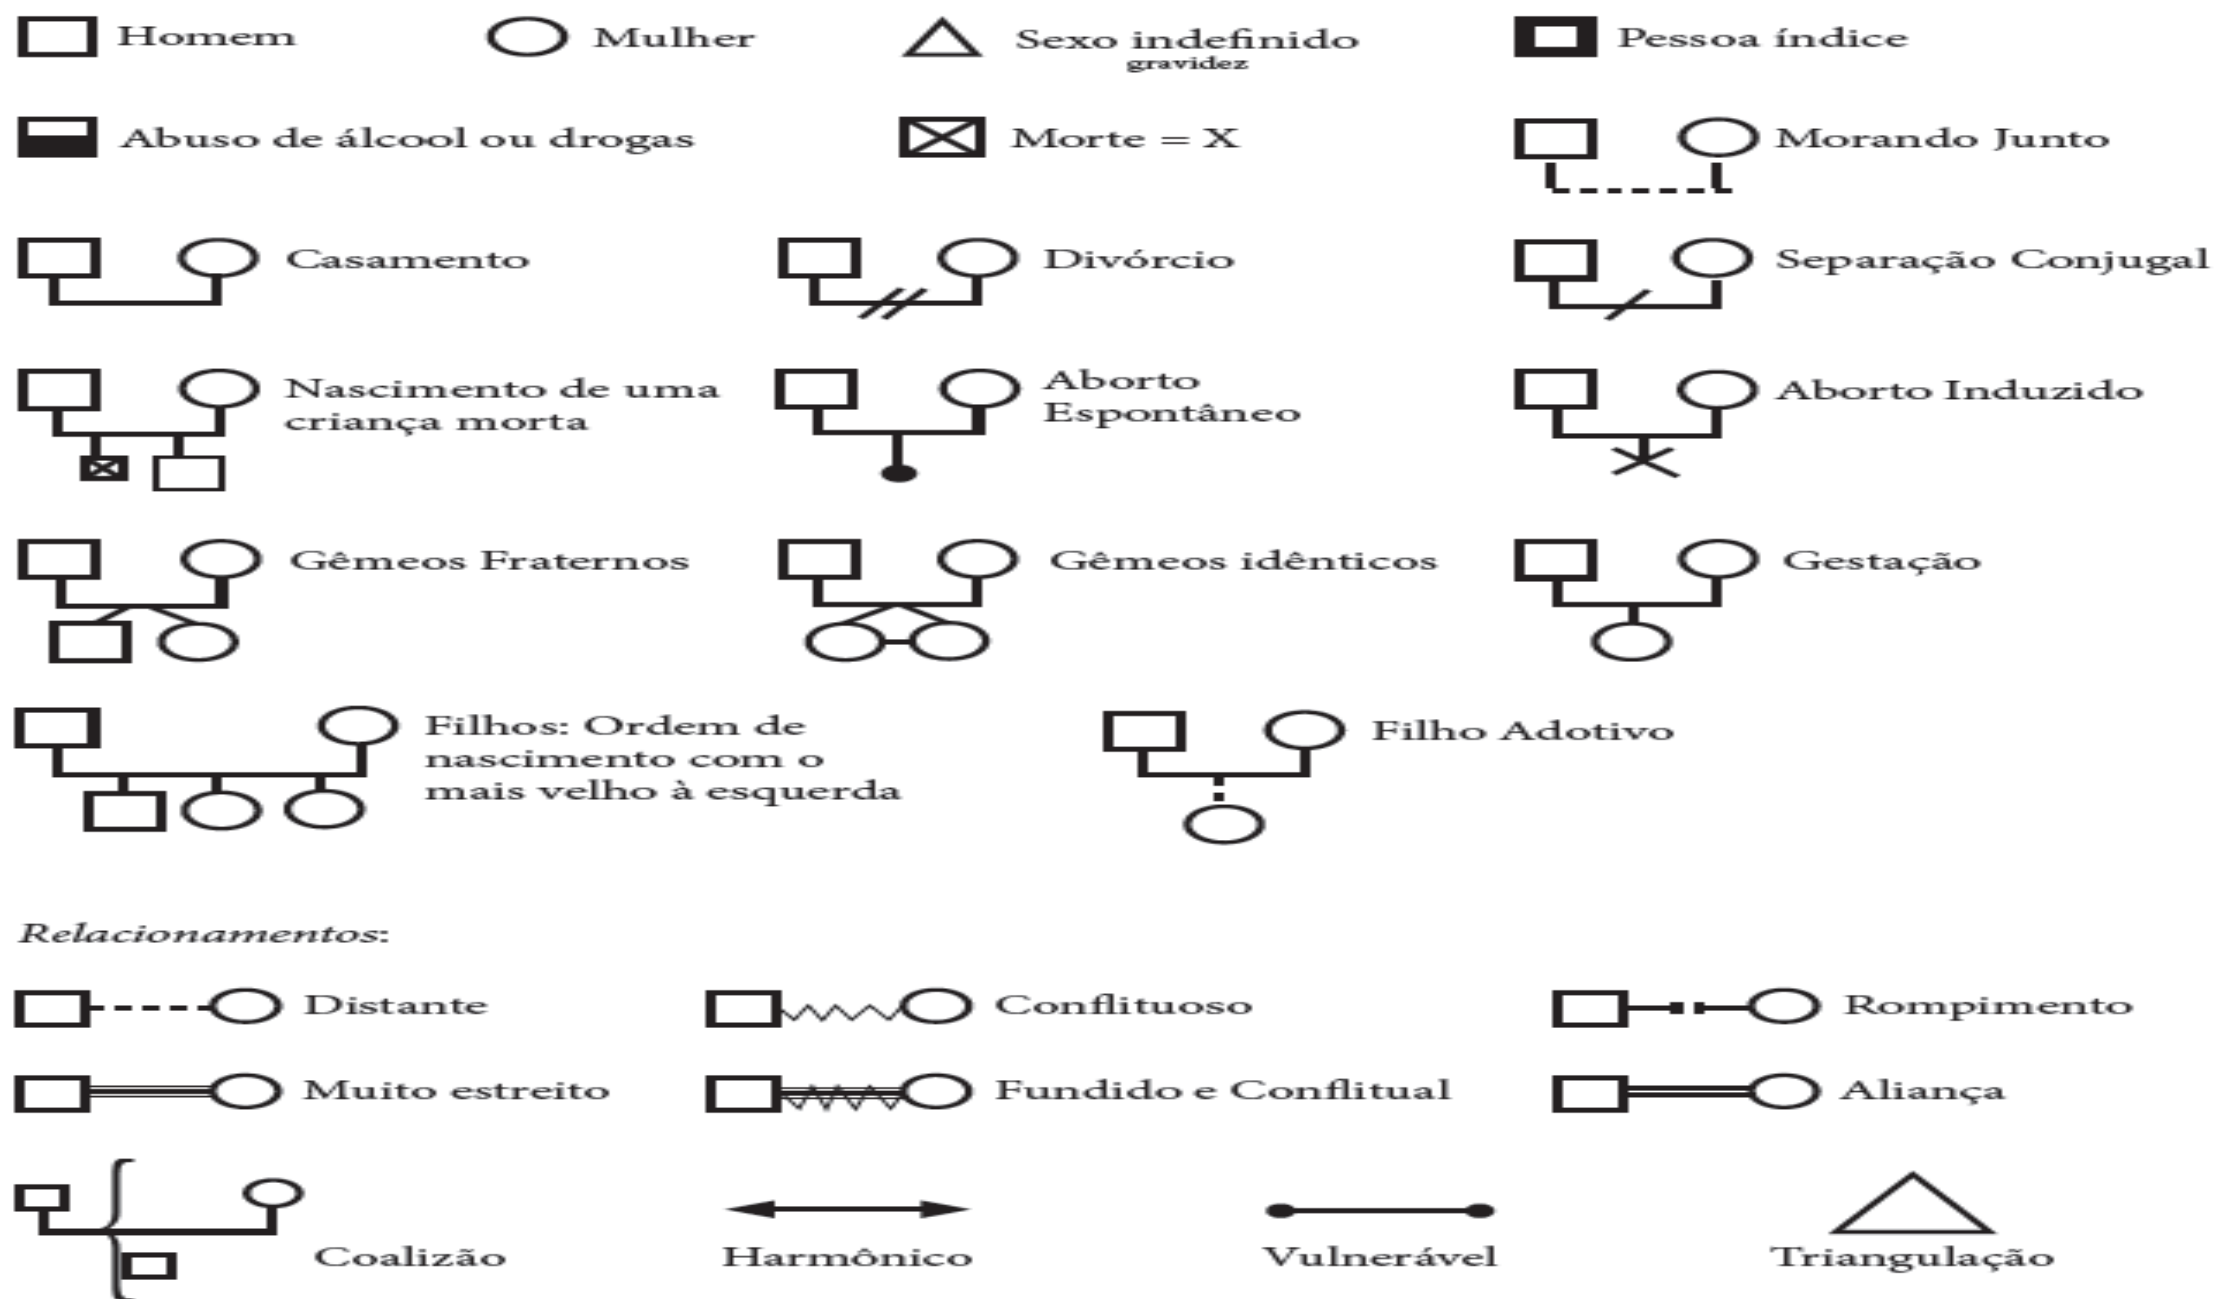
Homem Mulher Sexo indefinido gravidez Pessoa índice

Abuso de álcool ou drogas Morte = X Morando Junto

Casamento Divórcio Separação Conjugal

Nascimento de uma criança morta Aborto Espontâneo Aborto Induzido

Gêmeos Fraternos Gêmeos idênticos Gestação

Filhos: Ordem de nascimento com o mais velho à esquerda Filho Adotivo

Relacionamentos:

Distante Conflituoso Rompimento

Muito estreito Fundido e Conflitual Aliança

Coalizão Harmônico Vulnerável Triangulação